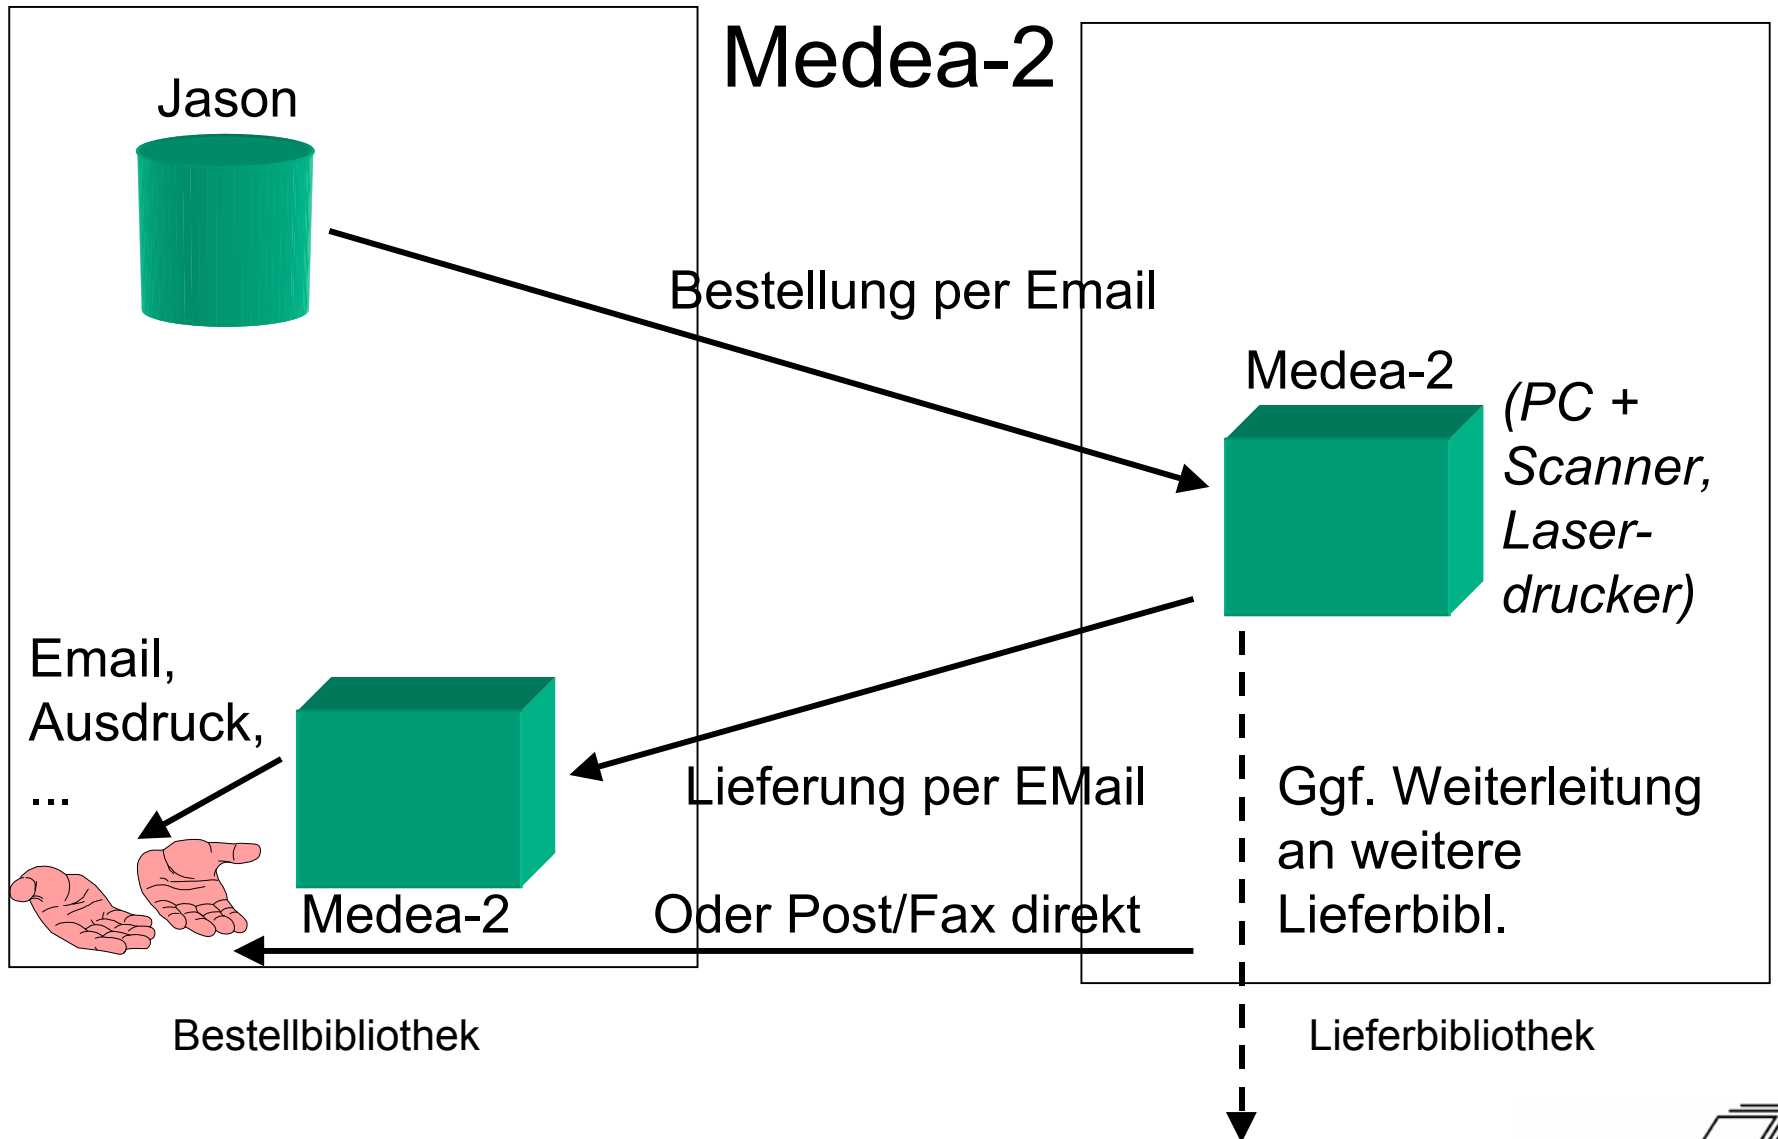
Medea-2

Jason

Bestellung per Email

Medea-2

(PC + Scanner, Laserdrucker)

Email, Ausdruck, ...

Lieferung per EMail

Ggf. Weiterleitung an weitere Lieferbibl.

Medea-2

Oder Post/Fax direkt

Bestellbibliothek

Lieferbibliothek